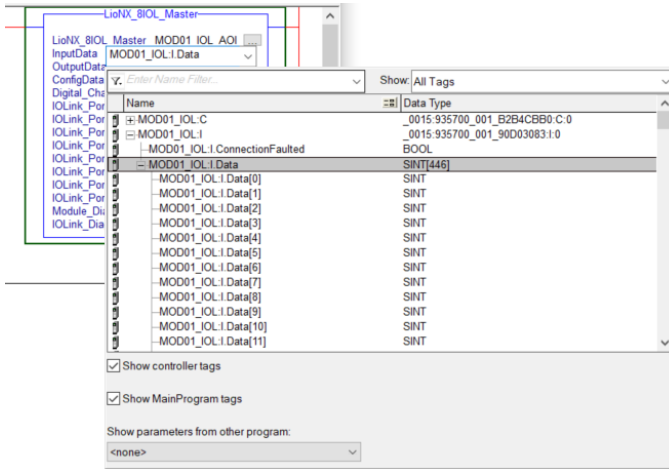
LioNX_8IOL_Master

LioNX_8IOL_Master MOD01_IOL_AOI ...
InputData MOD01_IOL:I.Data
OutputData
ConfigData
Digital_Cha
IOLink_Por
IOLink_Por
IOLink_Por
IOLink_Por
IOLink_Por
IOLink_Por
IOLink_Por
Module_Di
IOLink_Dia

Enter Name Filter...
Show: All Tags

| Name | Data Type |
|---|---|
| ⊞-MOD01_IOL:C | _0015:935700_001_B2B4CBB0:C:0 |
| ⊟-MOD01_IOL:I | _0015:935700_001_90D03083:I:0 |
| MOD01_IOL:I.ConnectionFaulted | BOOL |
| ⊟-MOD01_IOL:I.Data | SINT[446] |
| MOD01_IOL:I.Data[0] | SINT |
| MOD01_IOL:I.Data[1] | SINT |
| MOD01_IOL:I.Data[2] | SINT |
| MOD01_IOL:I.Data[3] | SINT |
| MOD01_IOL:I.Data[4] | SINT |
| MOD01_IOL:I.Data[5] | SINT |
| MOD01_IOL:I.Data[6] | SINT |
| MOD01_IOL:I.Data[7] | SINT |
| MOD01_IOL:I.Data[8] | SINT |
| MOD01_IOL:I.Data[9] | SINT |
| MOD01_IOL:I.Data[10] | SINT |
| MOD01_IOL:I.Data[11] | SINT |

Show controller tags

Show MainProgram tags

Show parameters from other program:
<none>